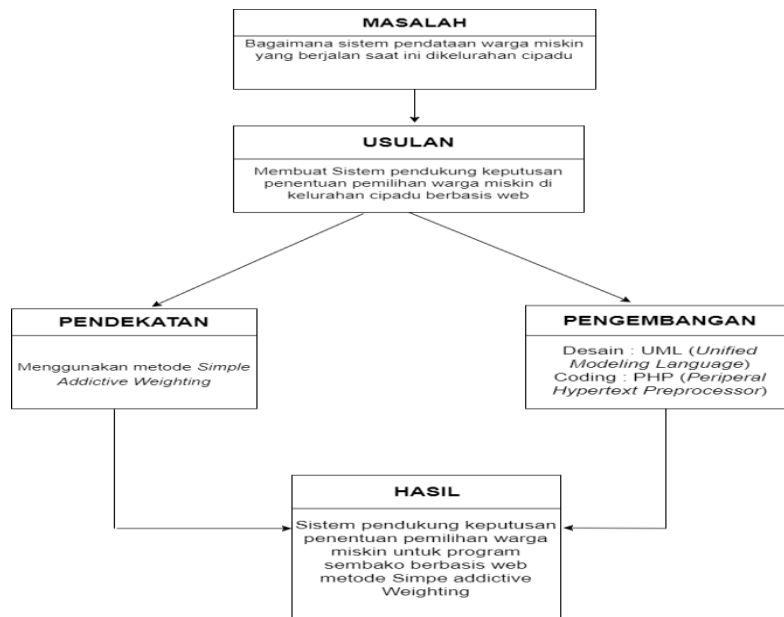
MASALAH

Bagaimana sistem pendataan warga miskin yang berjalan saat ini dikelurahan cipadu

USULAN

Membuat Sistem pendukung keputusan penentuan pemilihan warga miskin di kelurahan cipadu berbasis web

PENDEKATAN

Menggunakan metode Simple Addictive Weighting

PENGEMBANGAN

Desain : UML (Unified Modeling Language)
Coding : PHP (Periperal Hypertext Preprocessor)

HASIL

Sistem pendukung keputusan penentuan pemilihan warga miskin untuk program sembako berbasis web metode Simpe addictive Weighting